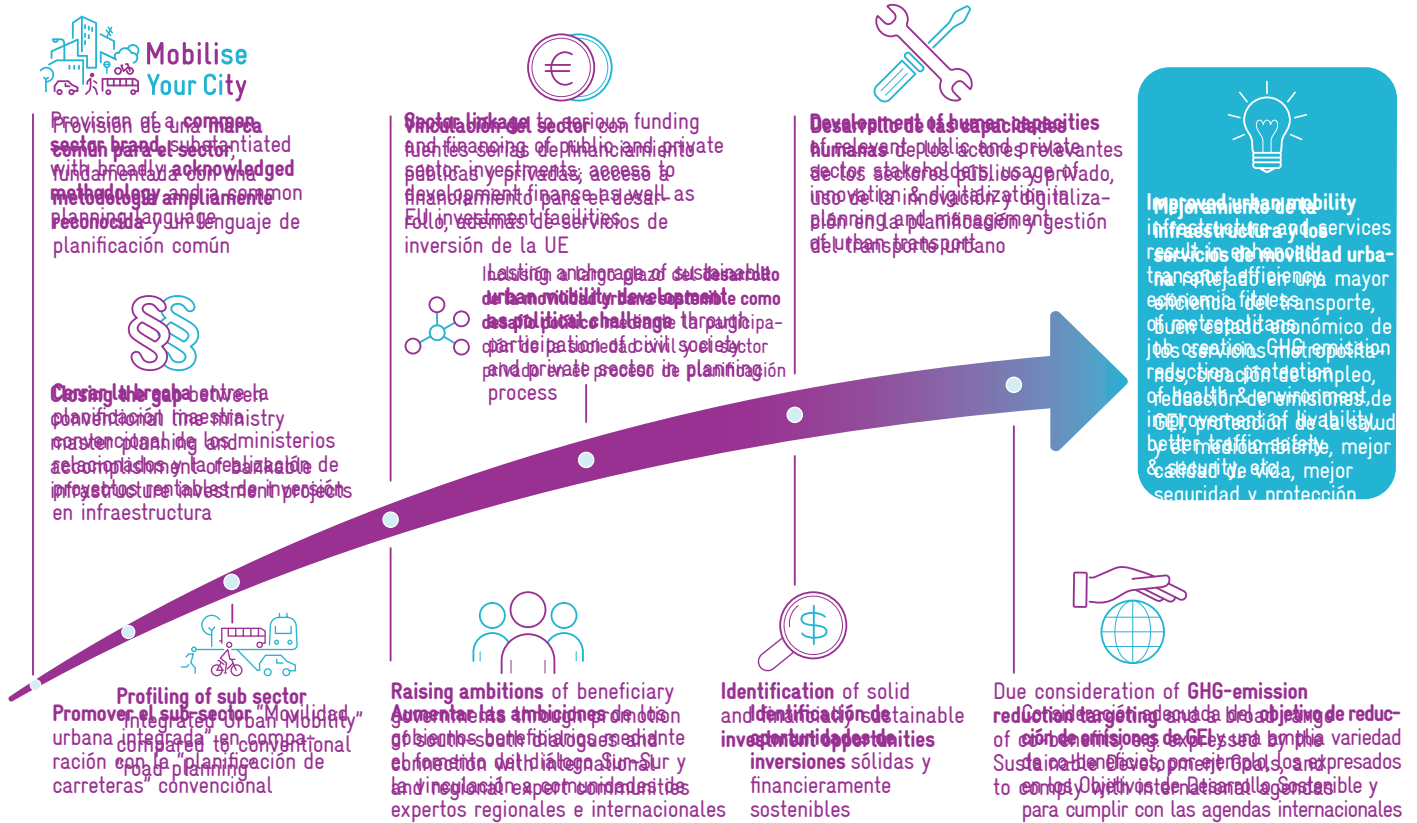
Mobilise Your City

Provision of a common sector brand substantiated with broadly acknowledged methodology and a common planning language

Provisión de una marca común para el sector, fundamentada con una metodología ampliamente reconocida y un lenguaje de planificación común

Sector linkage to various funding and financing of public and private sector investments, access to development finance as well as EU investment facilities

Vinculación del sector con fuentes de financiamiento públicas y privadas, acceso a financiamiento para el desarrollo, además de servicios de inversión de la UE

Development of human capacities of relevant public and private sector stakeholders, usage of innovation & digitalization in planning and management of urban transport

Desarrollo de las capacidades humanas de los actores relevantes de los sectores público y privado, uso de la innovación y digitalización en la planificación y gestión del transporte urbano

Improved urban mobility infrastructure and services result in enhanced transport efficiency, economic fitness of metropolitan job creation, GHG emission reduction, protection of health & environment, improvement of livability, better traffic safety & security etc.

Mejoramiento de la infraestructura y los servicios de movilidad urbana reflejado en una mayor eficiencia del transporte, buen estado económico de los servicios metropolitanos, creación de empleo, reducción de emisiones de GEI, protección de la salud y el medioambiente, mejor calidad de vida, mejor seguridad y protección

Lasting anchorage of sustainable urban mobility development as political challenge through participation of civil society and private sector in planning process

Inclusión a largo plazo del desarrollo de la movilidad urbana sostenible como desafío político mediante la participación de la sociedad civil y el sector privado en el proceso de planificación

Closing the gap between conventional line ministry master planning and accomplishment of bankable infrastructure investment projects

Cerrar la brecha entre la planificación maestra convencional de los ministerios sectoriales y la realización de proyectos rentables de inversión en infraestructura

Profiling of sub sector "Integrated Urban Mobility" compared to conventional road planning

Promover el sub-sector "Movilidad urbana integrada" en comparación con la "planificación de carreteras" convencional

Raising ambitions of beneficiary governments through promotion of South-South dialogues and connection with international and regional expert communities

Aumentar las ambiciones de los gobiernos beneficiarios mediante el fomento del diálogo Sur-Sur y la vinculación con comunidades de expertos regionales e internacionales

Identification of solid and financially sustainable investment opportunities

Identificación de oportunidades de inversiones sólidas y financieramente sostenibles

Due consideration of GHG-emission reduction targeting and a broad range of co-benefits, e.g. expressed by the Sustainable Development Goals, and to comply with international agendas

Consideración adecuada del objetivo de reducción de emisiones de GEI y una amplia variedad de cobeneficios, por ejemplo, los expresados en los Objetivos de Desarrollo Sostenible y para cumplir con las agendas internacionales